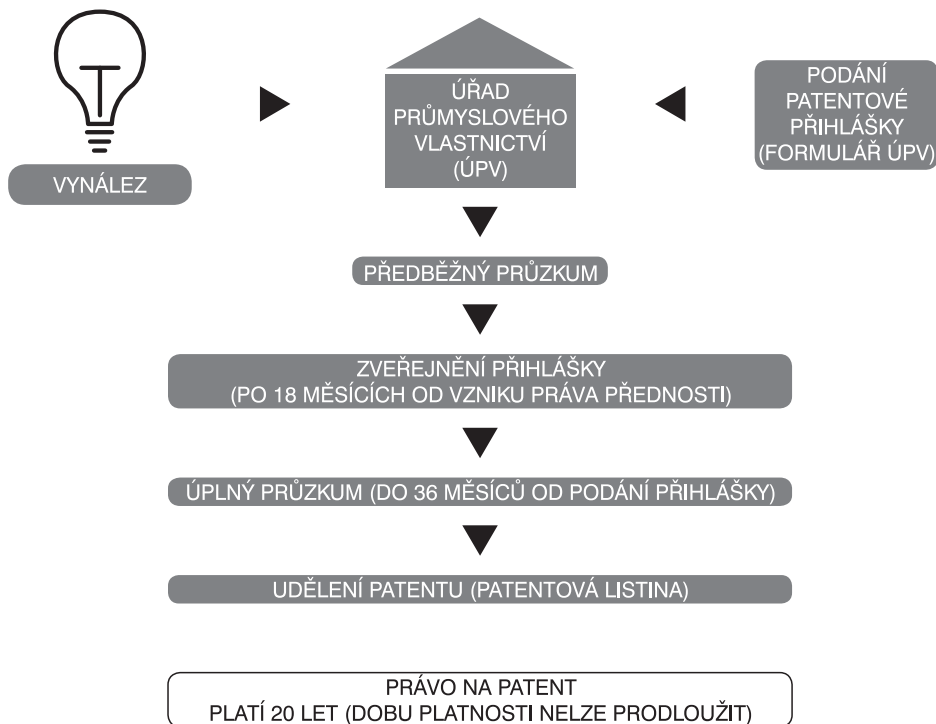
VYNÁLEZ

ÚŘAD PRŮMYSLOVÉHO VLASTNICTVÍ (ÚPV)

PODÁNÍ PATENTOVÉ PŘIHLÁŠKY (FORMULÁŘ ÚPV)

PŘEDBĚŽNÝ PRŮZKUM

ZVEŘEJNĚNÍ PŘIHLÁŠKY
(PO 18 MĚSÍCÍCH OD VZNIKU PRÁVA PŘEDNOSTI)

ÚPLNÝ PRŮZKUM (DO 36 MĚSÍCŮ OD PODÁNÍ PŘIHLÁŠKY)

UDĚLENÍ PATENTU (PATENTOVÁ LISTINA)

PRÁVO NA PATENT
PLATÍ 20 LET (DOBU PLATNOSTI NELZE PRODLOUŽIT)